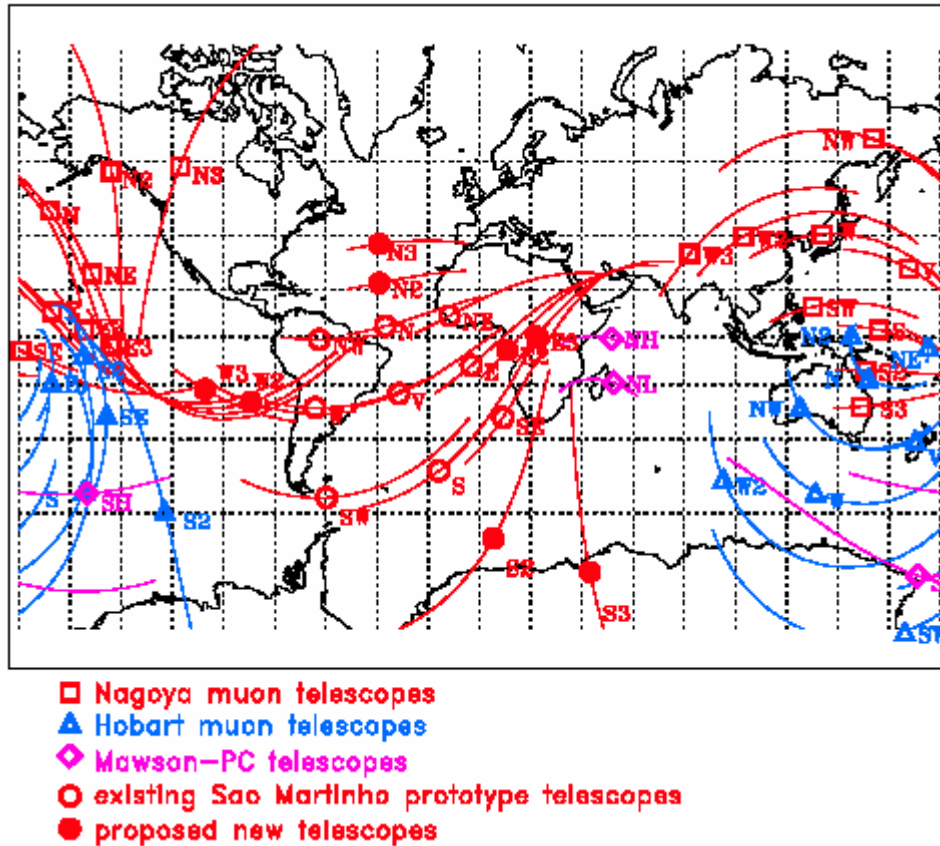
NW
N2
NS
N
NE
W3
N3
N2
NW
N
NE
W3
W2
W
V
E
SE
S
SW
ES
S2
S3
NH
NL
SW
N2
S
NE
S2
NW
S3
W2
W
S2
SE
S
SH
S2
SW

Nagoya muon telescopes
Hobart muon telescopes
Mawson-PC telescopes
existing Sao Martinho prototype telescopes
proposed new telescopes